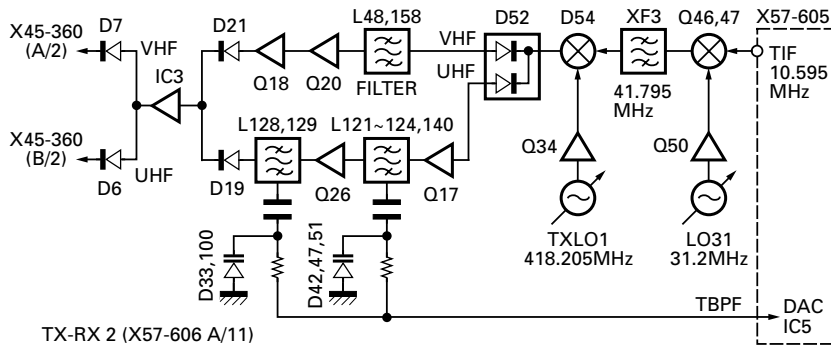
X45-360 (A/2)
D7
VHF
IC3
X45-360 (B/2)
D6
UHF
D21
Q18
Q20
L48,158
FILTER
VHF
UHF
D52
D54
XF3
41.795 MHz
Q46,47
X57-605
TIF 10.595 MHz
D19
L128,129
Q26
L121~124,140
Q17
Q34
TXLO1 418.205MHz
Q50
LO31 31.2MHz
D33,100
D42,47,51
TBPF
DAC IC5
TX-RX 2 (X57-606 A/11)